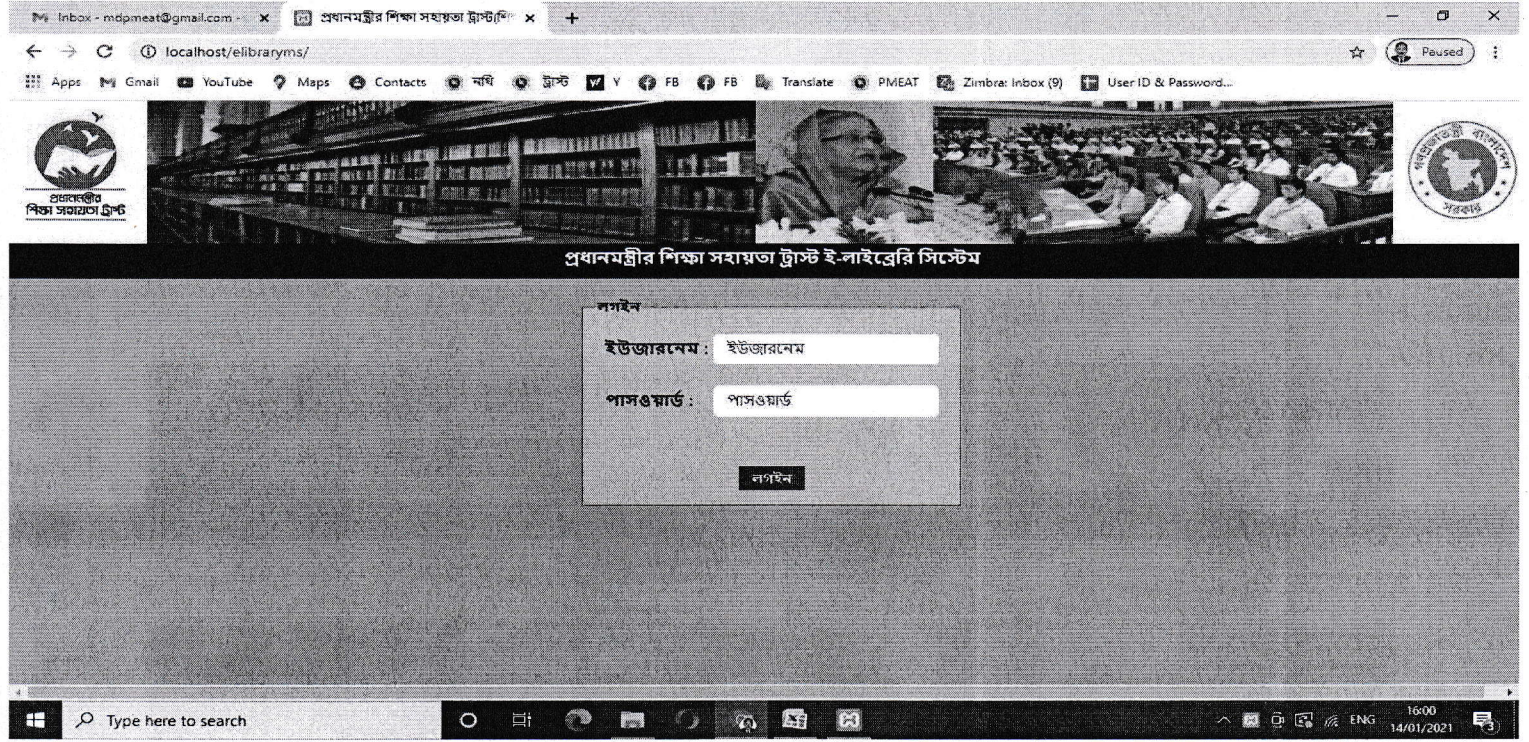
Inbox - mdpmeat@gmail.com - ×
প্রধানমন্ত্রীর শিক্ষা সহায়তা ট্রাস্ট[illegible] ×
+
Paused
localhost/elibraryms/
Apps Gmail YouTube Maps Contacts নথি ট্রাস্ট Y FB FB Translate PMEAT Zimbra: Inbox (9) User ID & Password...

প্রধানমন্ত্রীর শিক্ষা সহায়তা ট্রাস্ট

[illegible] সরকার

প্রধানমন্ত্রীর শিক্ষা সহায়তা ট্রাস্ট ই-লাইব্রেরি সিস্টেম

লগইন
ইউজারনেম : ইউজারনেম
পাসওয়ার্ড : পাসওয়ার্ড
লগইন

Type here to search
ENG 16:00 14/01/2021 3